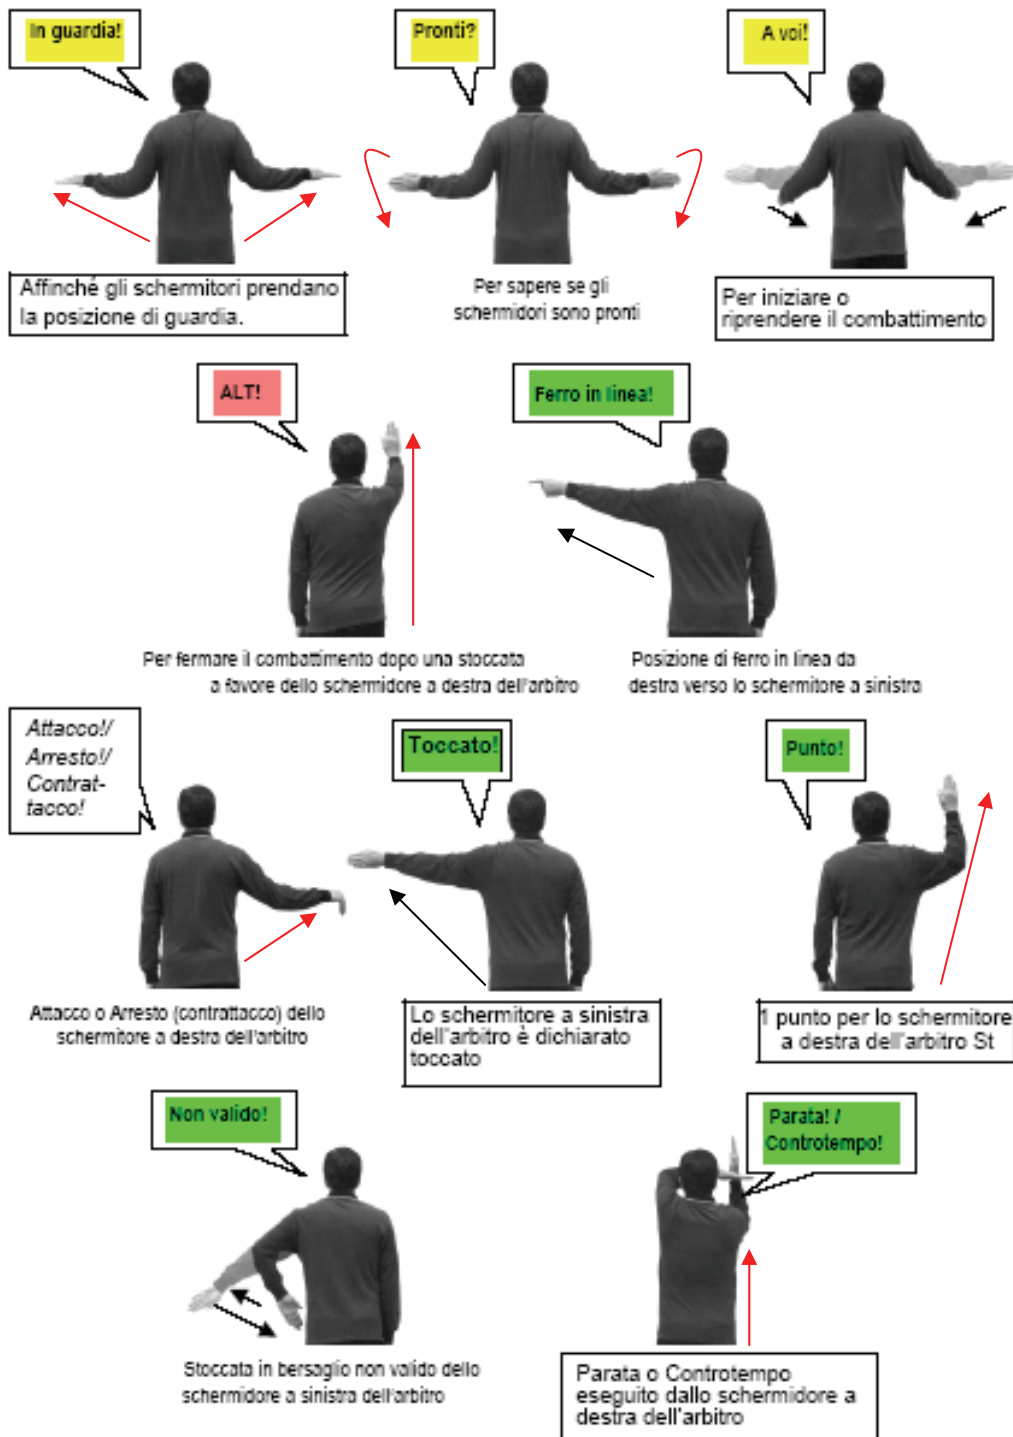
In guardia!

Pronti?

A voi!

Affinché gli schermitori prendano la posizione di guardia.

Per sapere se gli schermidori sono pronti

Per iniziare o riprendere il combattimento

ALT!

Ferro in linea!

Per fermare il combattimento dopo una stoccata a favore dello schermidore a destra dell'arbitro

Posizione di ferro in linea da destra verso lo schermitore a sinistra

Attacco!/ Arresto!/ Contrat-tacco!

Toccato!

Punto!

Attacco o Arresto (contrattacco) dello schermitore a destra dell'arbitro

Lo schermitore a sinistra dell'arbitro è dichiarato toccato

1 punto per lo schermitore a destra dell'arbitro St

Non valido!

Parata! / Controtempo!

Stoccata in bersaglio non valido dello schermidore a sinistra dell'arbitro

Parata o Controtempo eseguito dallo schermidore a destra dell'arbitro